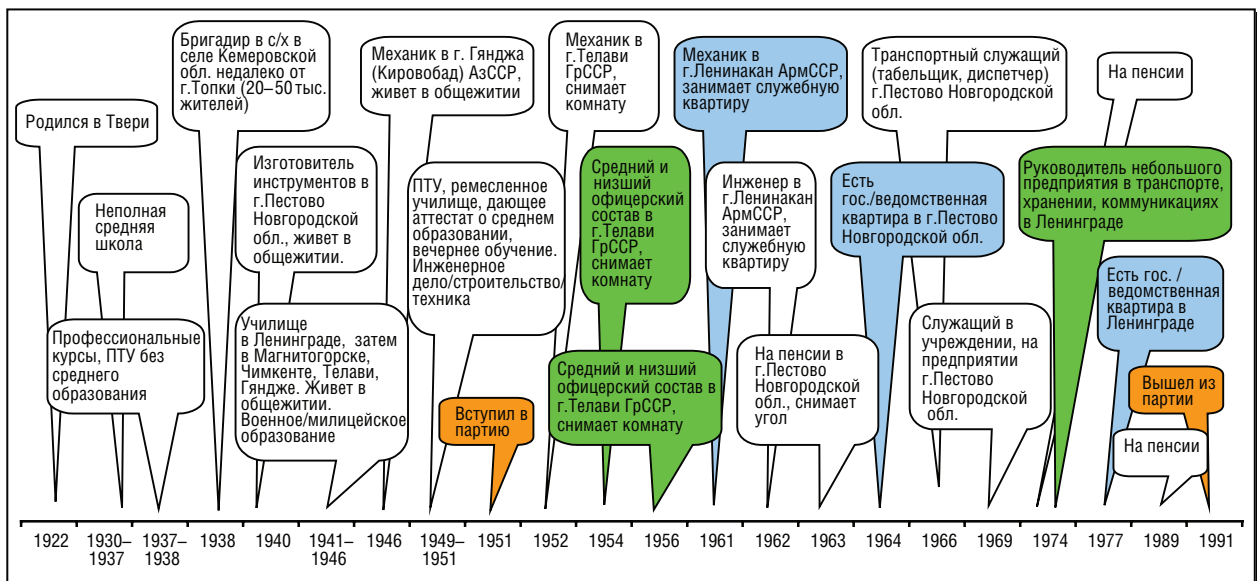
Родился в Твери

Неполная средняя школа

Профессиональные курсы, ПТУ без среднего образования

Бригадир в с/х в селе Кемеровской обл. недалеко от г.Топки (20–50 тыс. жителей)

Изготовитель инструментов в г.Пестово Новгородской обл., живет в общежитии.

Училище в Ленинграде, затем в Магнитогорске, Чимкенте, Телави, Гяндже. Живет в общежитии. Военное/милицейское образование

Механик в г. Гянджа (Кировобад) АзССР, живет в общежитии

ПТУ, ремесленное училище, дающее аттестат о среднем образовании, вечернее обучение. Инженерное дело/строительство/техника

Вступил в партию

Механик в г.Телави ГрССР, снимает комнату

Средний и низший офицерский состав в г.Телави ГрССР, снимает комнату

Средний и низший офицерский состав в г.Телави ГрССР, снимает комнату

Механик в г.Ленинакан АрмССР, занимает служебную квартиру

Инженер в г.Ленинакан АрмССР, занимает служебную квартиру

На пенсии в г.Пестово Новгородской обл., снимает угол

Транспортный служащий (табельщик, диспетчер) г.Пестово Новгородской обл.

Есть гос./ведомственная квартира в г.Пестово Новгородской обл.

Служащий в учреждении, на предприятии г.Пестово Новгородской обл.

На пенсии

Руководитель небольшого предприятия в транспорте, хранении, коммуникациях в Ленинграде

Есть гос. / ведомственная квартира в Ленинграде

Вышел из партии

На пенсии

1922 | 1930–1937 | 1937–1938 | 1938 | 1940 | 1941–1946 | 1946 | 1949–1951 | 1951 | 1952 | 1954 | 1956 | 1961 | 1962 | 1963 | 1964 | 1966 | 1969 | 1974 | 1977 | 1989 | 1991